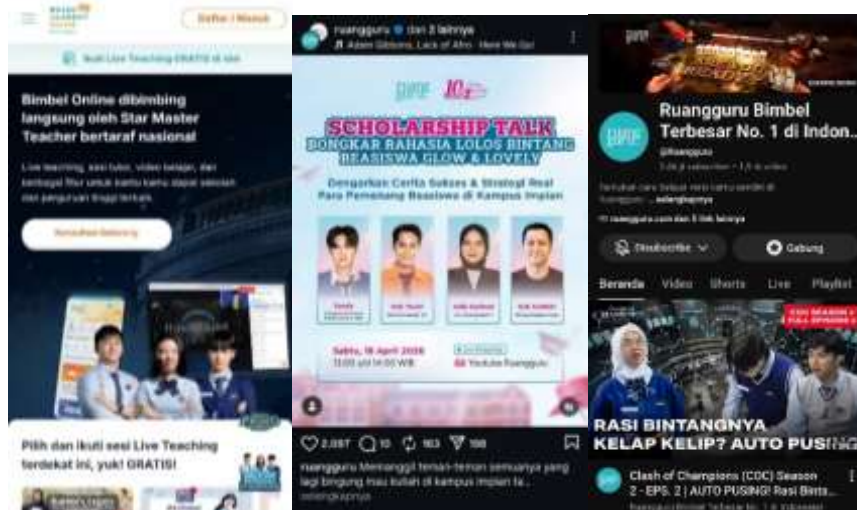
Daftar / Masuk

Ikuti Live Teaching GRATIS di sini

Bimbel Online dibimbing langsung oleh Star Master Teacher bertaraf nasional

Live teaching, sesi tutor, video belajar, dan berbagai fitur untuk kamu dapat sekolah dan perguruan tinggi terbaik.

Konsultasi Sekarang

Pilih dan ikuti sesi Live Teaching terdekat ini, yuk! GRATIS!

ruangguru dan 3 lainnya
Adam Gibbons, Lack of Afro · Here We Go!

SCHOLARSHIP TALK
BONGKAR RAHASIA LOLOS BINTANG BEASISWA GLOW & LOVELY

Dengarkan Cerita Sukses & Strategi Real Para Pemenang Beasiswa di Kampus Impian

Sabtu, 18 April 2026
13.00 s/d 14.00 WIB

Youtube Ruangguru

2.037 10 163 198

ruangguru Memanggil teman-teman semuanya yang lagi bingung mau kuliah di kampus impian ta... selengkapnya

Ruangguru Bimbel Terbesar No. 1 di Indon...
@ruangguru

Temukan cara belajar... selengkapnya

ruangguru.com dan 3 link lainnya

Disubscribe
Gabung

Beranda Video Shorts Live Playlist

RASI BINTANGNYA KELAP KELIP? AUTO PUSING

Clash of Champions (COC) Season 2 - EPS. 2 | AUTO PUSING! Rasi Bintа...